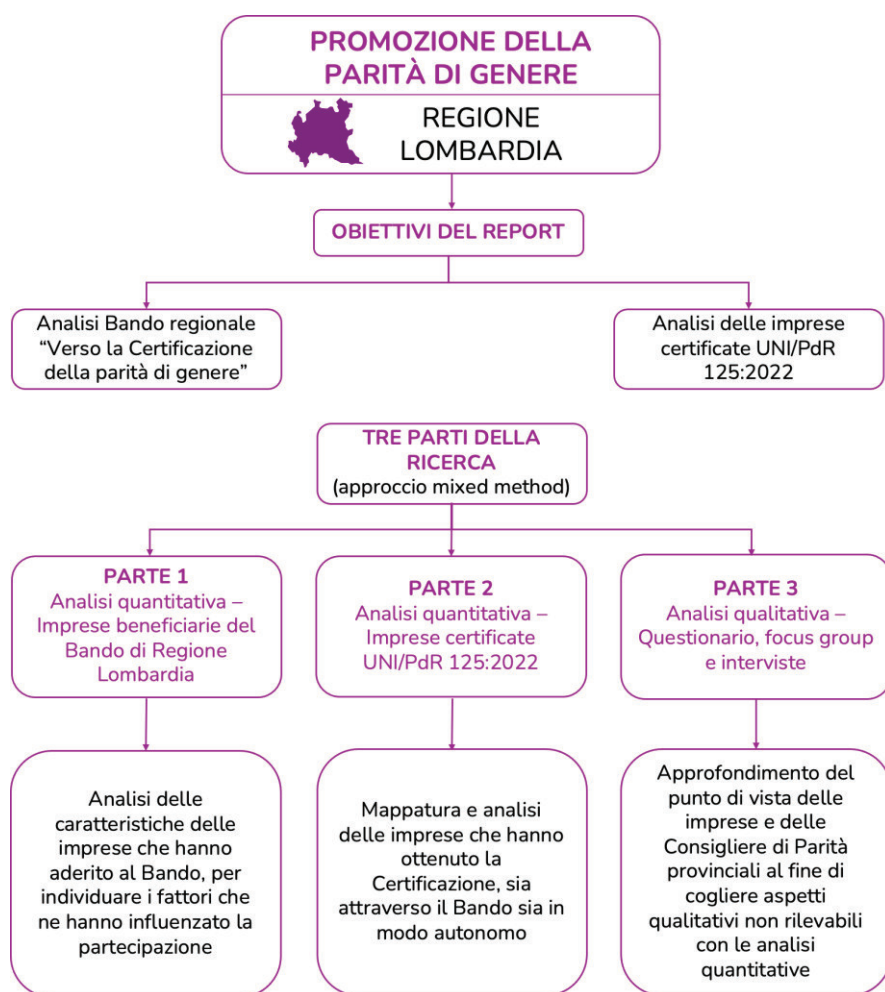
PROMOZIONE DELLA PARITÀ DI GENERE

REGIONE LOMBARDIA

OBIETTIVI DEL REPORT

Analisi Bando regionale “Verso la Certificazione della parità di genere”

Analisi delle imprese certificate UNI/PdR 125:2022

TRE PARTI DELLA RICERCA
(approccio mixed method)

PARTE 1
Analisi quantitativa – Imprese beneficiarie del Bando di Regione Lombardia

PARTE 2
Analisi quantitativa – Imprese certificate UNI/PdR 125:2022

PARTE 3
Analisi qualitativa – Questionario, focus group e interviste

Analisi delle caratteristiche delle imprese che hanno aderito al Bando, per individuare i fattori che ne hanno influenzato la partecipazione

Mappatura e analisi delle imprese che hanno ottenuto la Certificazione, sia attraverso il Bando sia in modo autonomo

Approfondimento del punto di vista delle imprese e delle Consigliere di Parità provinciali al fine di cogliere aspetti qualitativi non rilevabili con le analisi quantitative